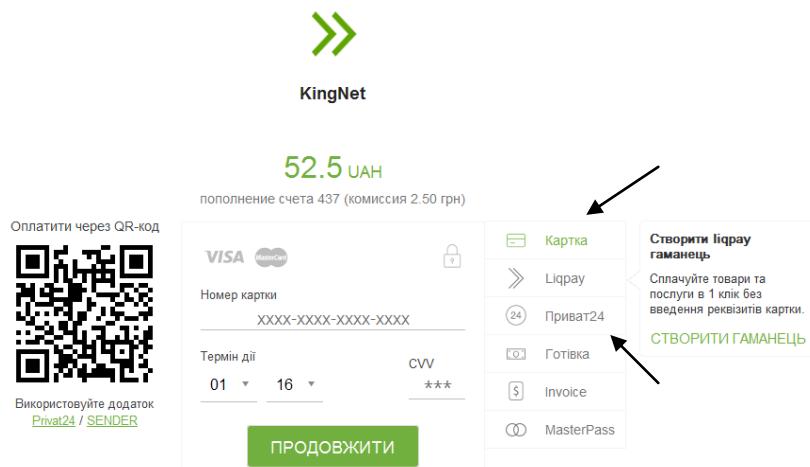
KingNet

52.5 UAH
пополнение счета 437 (комиссия 2.50 грн)

Оплатити через QR-код

Використовуйте додаток
Privat24 / SENDER

VISA MasterCard

Номер картки
XXXX-XXXX-XXXX-XXXX

Термін дії
01 16

CVV
***

ПРОДОВЖИТИ

Картка
Liqpay
Приват24
Готівка
Invoice
MasterPass

Створити liqpay гаманець
Сплачуйте товари та послуги в 1 клік без введення реквізитів картки.
СТВОРИТИ ГАМАНЕЦЬ